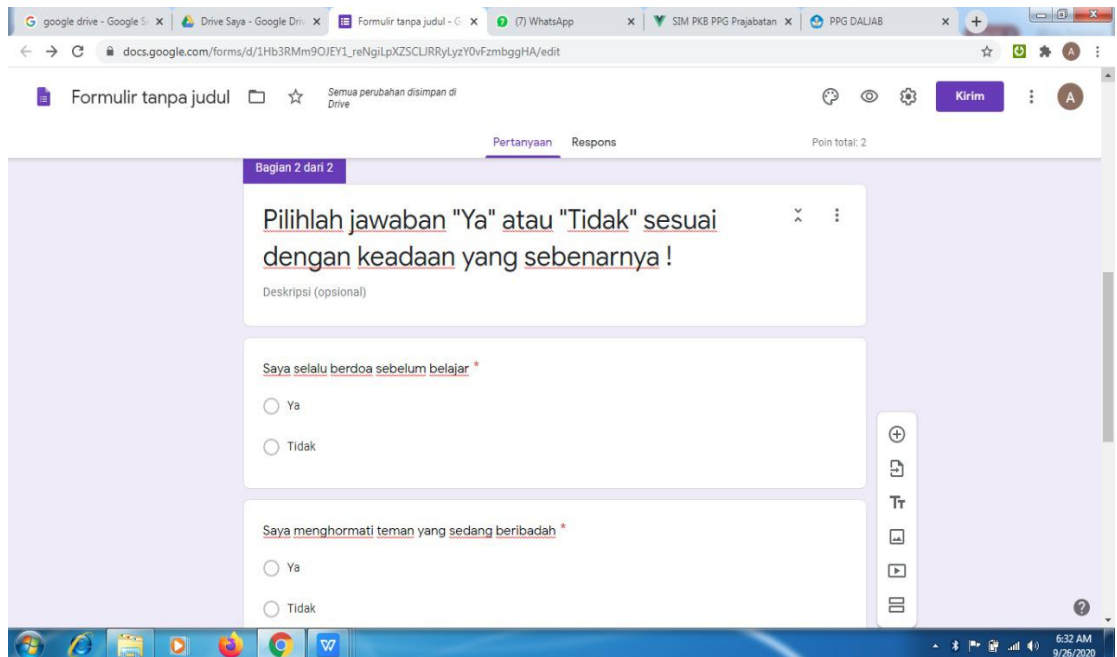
google drive - Google S × | Drive Saya - Google Driv × | Formulir tanpa judul - G × | (7) WhatsApp × | SIM PKB PPG Prajabatan × | PPG DALJAB ×

docs.google.com/forms/d/1Hb3RMm9OJEY1_reNgiLpXZSCLJRRyLyzY0vFzmbggHA/edit

Formulir tanpa judul

Semua perubahan disimpan di Drive

Kirim

A

Pertanyaan Respons

Poin total: 2

Bagian 2 dari 2

Pilihlah jawaban "Ya" atau "Tidak" sesuai dengan keadaan yang sebenarnya !

Deskripsi (opsional)

Saya selalu berdoa sebelum belajar *

Ya

Tidak

Saya menghormati teman yang sedang beribadah *

Ya

Tidak

Tт

6:32 AM
9/26/2020